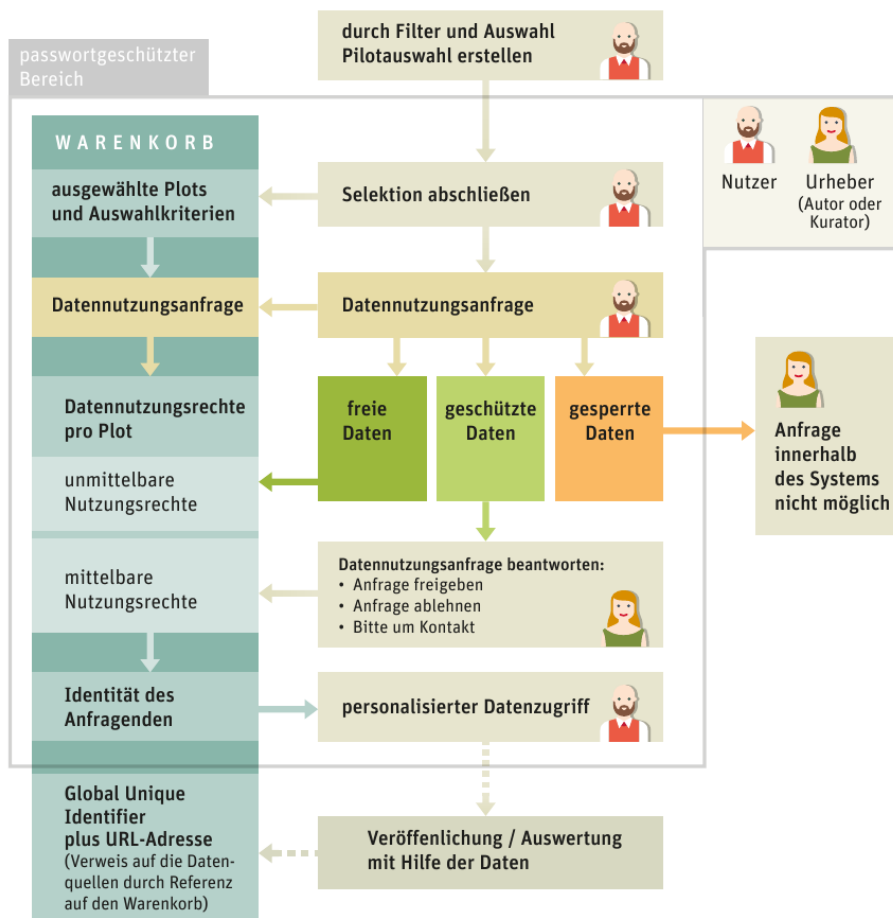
passwortgeschützter Bereich

durch Filter und Auswahl Pilotauswahl erstellen

Nutzer

Urheber
(Autor oder Kurator)

WARENKORB

ausgewählte Plots und Auswahlkriterien

Selektion abschließen

Datennutzungsanfrage

Datennutzungsanfrage

Datennutzungsrechte pro Plot

freie Daten

geschützte Daten

gesperrte Daten

Anfrage innerhalb des Systems nicht möglich

unmittelbare Nutzungsrechte

mittelbare Nutzungsrechte

Datennutzungsanfrage beantworten:
• Anfrage freigeben
• Anfrage ablehnen
• Bitte um Kontakt

Identität des Anfragenden

personalisierter Datenzugriff

Global Unique Identifier plus URL-Adresse
(Verweis auf die Datenquellen durch Referenz auf den Warenkorb)

Veröffentlichung / Auswertung mit Hilfe der Daten